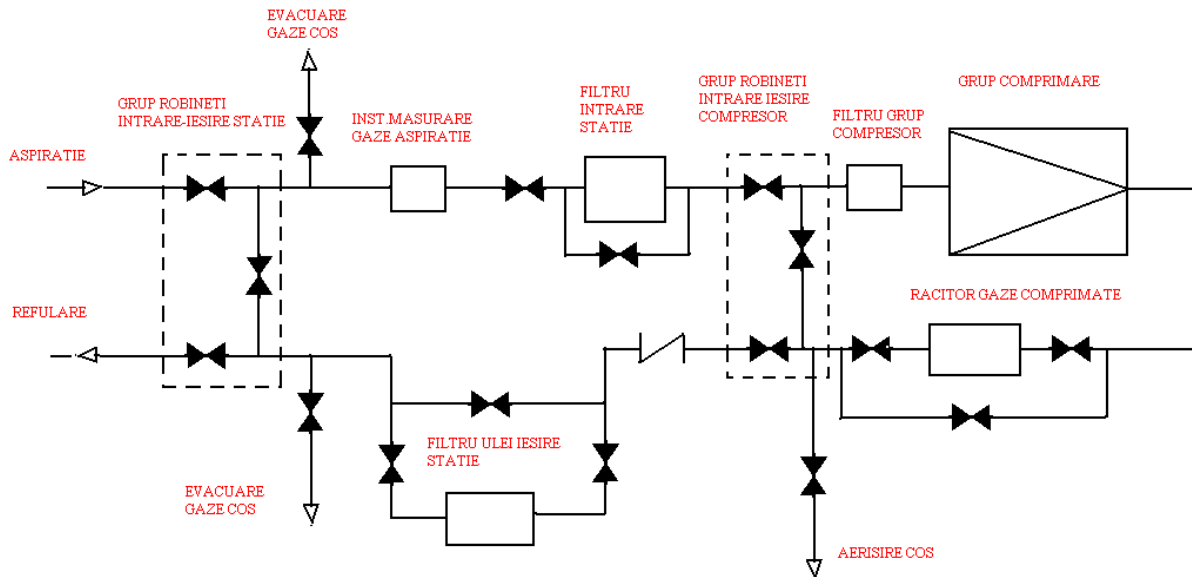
EVACUARE GAZE COS

GRUP ROBINETI INTRARE-IESIRE STATIE

INST.MASURARE GAZE ASPIRATIE

FILTRU INTRARE STATIE

GRUP ROBINETI INTRARE IESIRE COMPRESOR

FILTRU GRUP COMPRESOR

GRUP COMPRIMARE

ASPIRATIE

REFULARE

RACITOR GAZE COMPRIMATE

FILTRU ULEI IESIRE STATIE

EVACUARE GAZE COS

AERISIRE COS